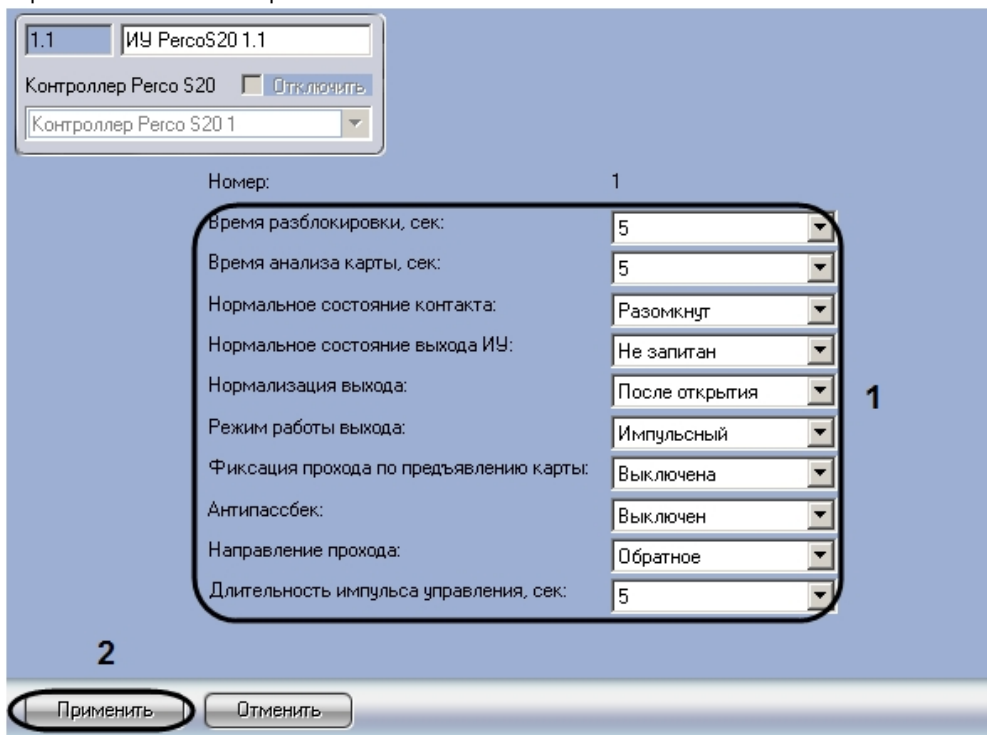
1.1 ИУ PercoS20 1.1

Контроллер Perco S20 Отключить

Контроллер Perco S20 1

Номер: 1

Время разблокировки, сек: 5

Время анализа карты, сек: 5

Нормальное состояние контакта: Разомкнут

Нормальное состояние выхода ИУ: Не запитан

Нормализация выхода: После открытия

Режим работы выхода: Импульсный

Фиксация прохода по предъявлению карты: Выключена

Антипассбек: Выключен

Направление прохода: Обратное

Длительность импульса управления, сек: 5

1

2

Применить Отменить